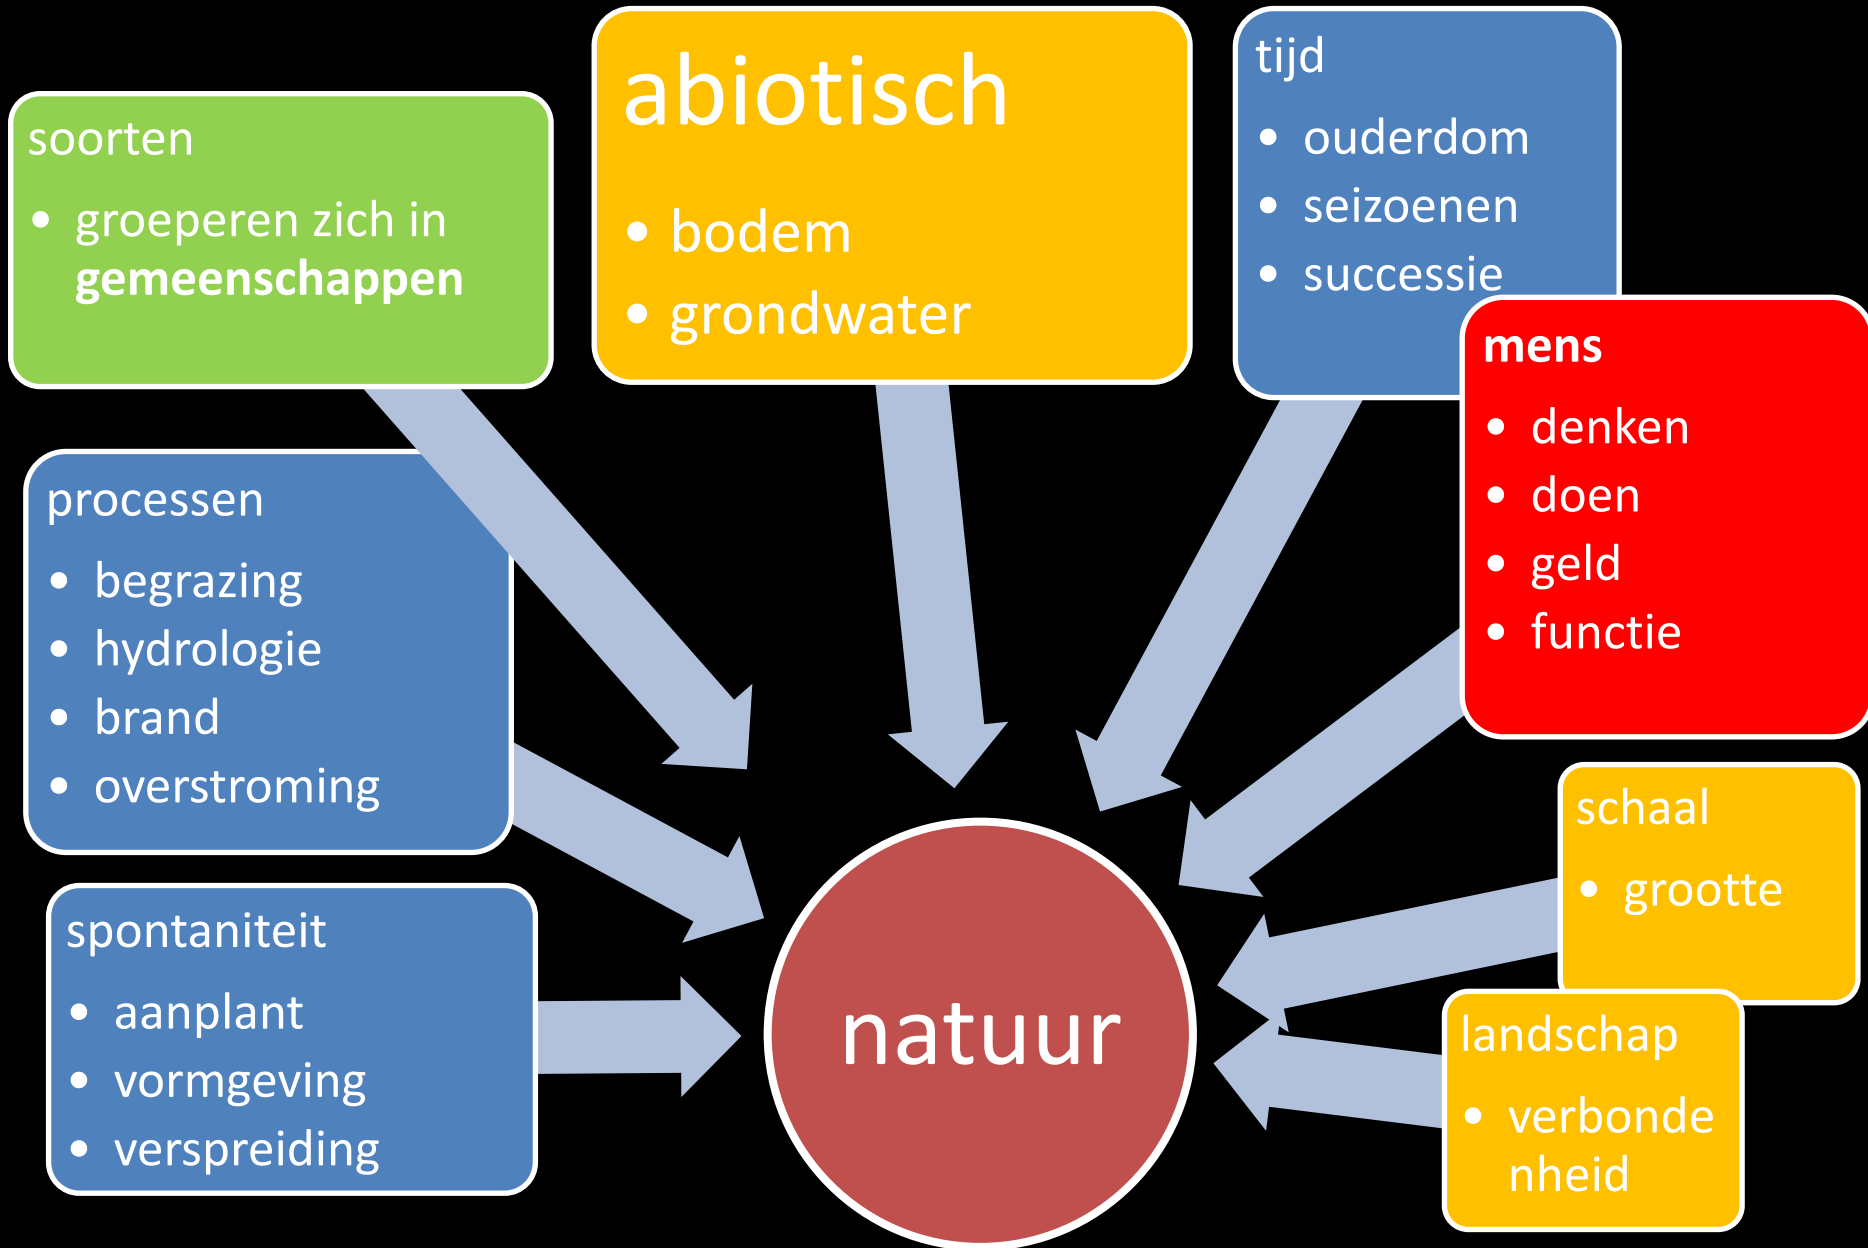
soorten
- groeperen zich in **gemeenschappen**

abiotisch
- bodem
- grondwater

tijd
- ouderdom
- seizoenen
- successie

mens
- denken
- doen
- geld
- functie

processen
- begrazing
- hydrologie
- brand
- overstroming

spontaniteit
- aanplant
- vormgeving
- verspreiding

natuur

schaal
- grootte

landschap
- verbonde nheid